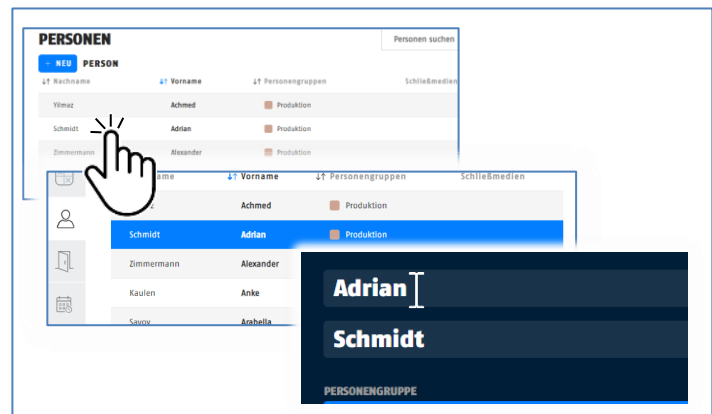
PERSONEN

Personen suchen

+ NEU PERSON

↓↑ Nachname ↓↑ Vorname ↓↑ Personengruppen Schließmedien

| Nachname | Vorname | Personengruppen |
|---|---|---|
| Yilmaz | Achmed | Produktion |
| Schmidt | Adrian | Produktion |
| Zimmermann | Alexander | Produktion |

ame ↓↑ Vorname ↓↑ Personengruppen Schließmedien

| Nachname | Vorname | Personengruppen |
|---|---|---|
| z | Achmed | Produktion |
| Schmidt | Adrian | Produktion |
| Zimmermann | Alexander | |
| Kaulen | Anke | |
| Savoy | Arabella | |

Adrian

Schmidt

PERSONENGRUPPE